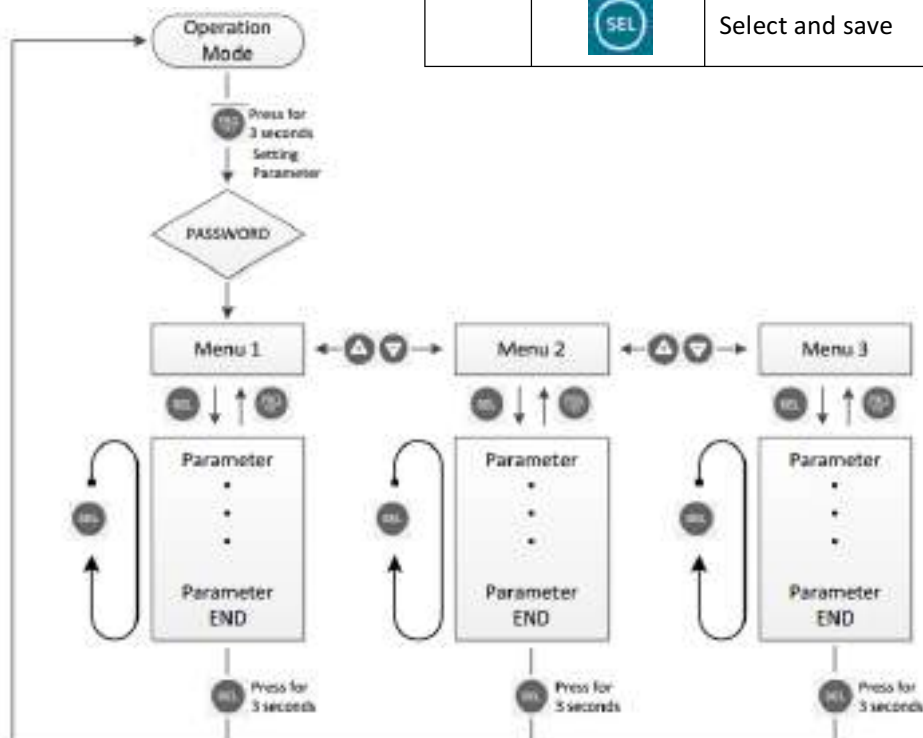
| | SEL | Select and save |
|---|---|---|

Operation Mode

Press for 3 seconds

Setting Parameter

PASSWORD

Menu 1

Menu 2

Menu 3

SEL

SEL

SEL

Parameter
•
•
•
Parameter END

SEL

Parameter
•
•
•
Parameter END

SEL

Parameter
•
•
•
Parameter END

SEL

Press for 3 seconds

SEL

Press for 3 seconds

SEL

Press for 3 seconds